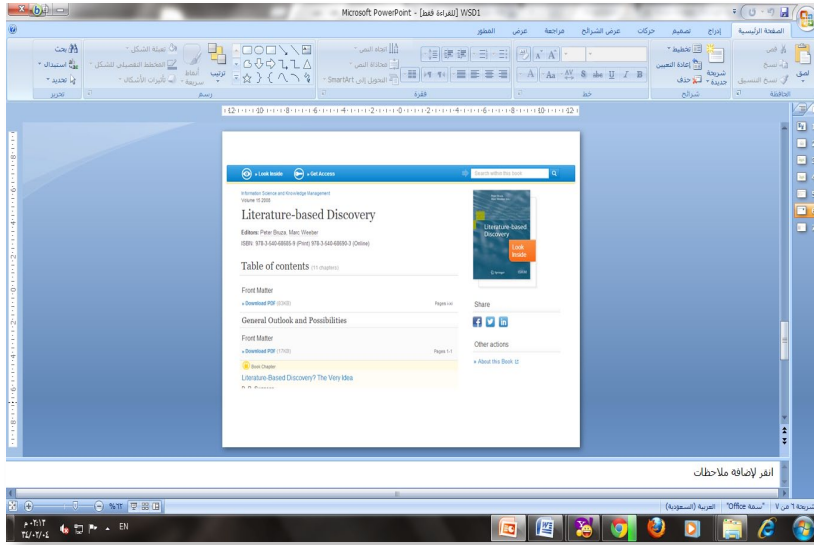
Microsoft PowerPoint - [للقراءة فقط] WSD1

الصفحة الرئيسية | إدراج | تصميم | حركات | عرض الشرائح | مراجعة | عرض | المطور

لصق | قص | نسخ | نسخ التنسيق | الحافظة
شريحة جديدة | تخطيط | إعادة التعيين | حذف | شرائح
خط
فقرة
اتجاه النص | محاذاة النص | التحويل إلى SmartArt
ترتيب | أنماط سريعة | تعبئة الشكل | المخطط التفصيلي للشكل | تأثيرات الأشكال | رسم
بحث | استبدال | تحديد | تحرير

Look Inside | Get Access | Search within this book

Information Science and Knowledge Management
Volume 15 2008

Literature-based Discovery

Editors: Peter Bruza, Marc Weeber
ISBN: 978-3-540-68689-5 (Print) 978-3-540-68690-2 (Online)

Table of contents (11 chapters)

Front Matter
Download PDF (63KB) Pages i-xi

General Outlook and Possibilities

Front Matter
Download PDF (17KB) Pages 1-1

Book Chapter
Literature-Based Discovery? The Very Idea

Literature-based Discovery
Look Inside

Share

Other actions
About this Book

انقر لإضافة ملاحظات

شريحة 6 من 7 | "سمة Office" | العربية (السعودية)
%71
EN
م ٠٢:١٣
٢٤/٠٢/٠٤